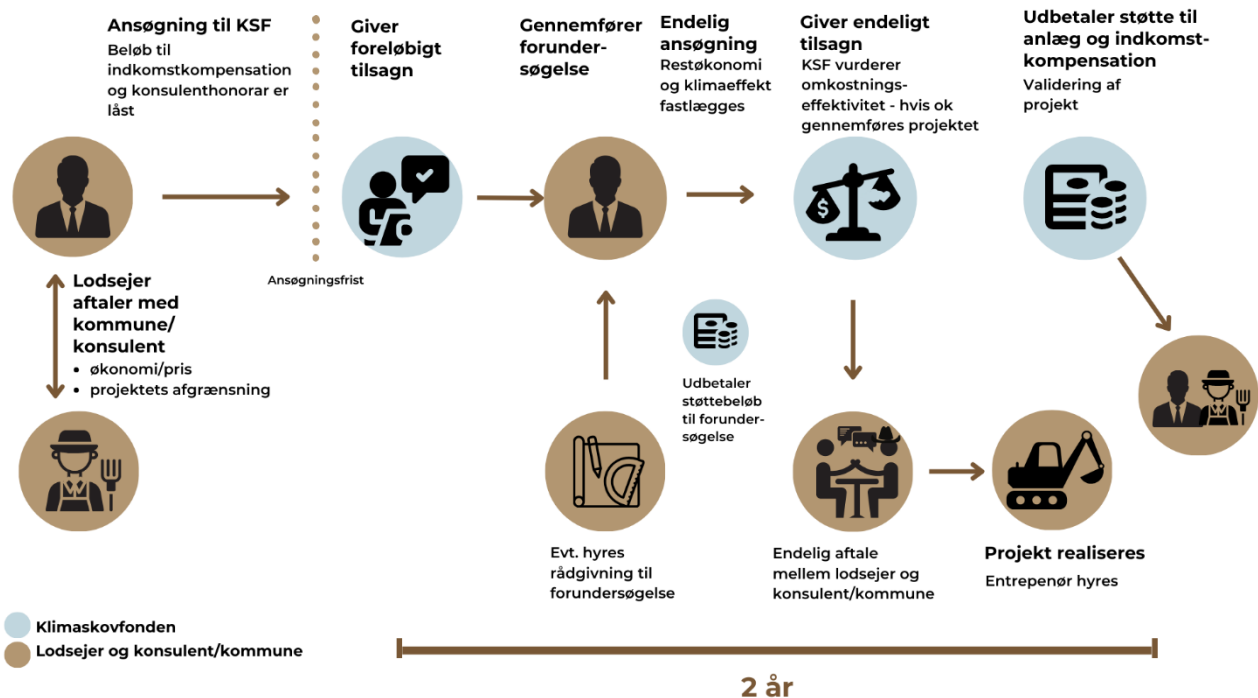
Ansøgning til KSF
Beløb til indkomstkompensation og konsulenthonorar er låst

Giver foreløbigt tilsagn

Gennemfører forundersøgelse

Endelig ansøgning
Restøkonomi og klimaeffekt fastlægges

Giver endeligt tilsagn
KSF vurderer omkostningseffektivitet - hvis ok gennemføres projektet

Udbetaler støtte til anlæg og indkomstkompensation
Validering af projekt

Ansøgningsfrist

Lodsejer aftaler med kommune/ konsulent
• økonomi/pris
• projektets afgrænsning

Udbetaler støttebeløb til forundersøgelse

Evt. hyres rådgivning til forundersøgelse

Endelig aftale mellem lodsejer og konsulent/kommune

Projekt realiseres
Entrepenør hyres

Klimaskovfonden
Lodsejer og konsulent/kommune

2 år